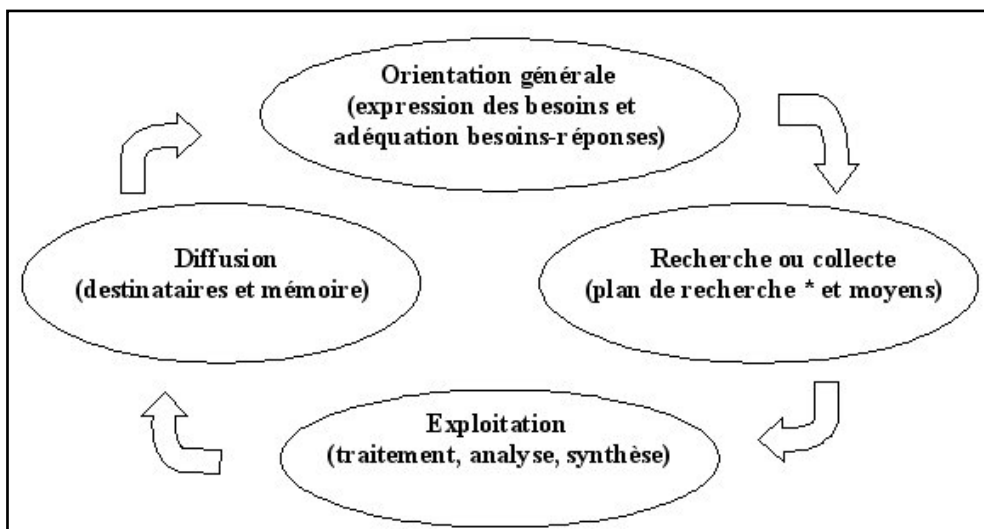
Orientation générale
(expression des besoins et adéquation besoins-réponses)

Recherche ou collecte
(plan de recherche * et moyens)

Exploitation
(traitement, analyse, synthèse)

Diffusion
(destinataires et mémoire)